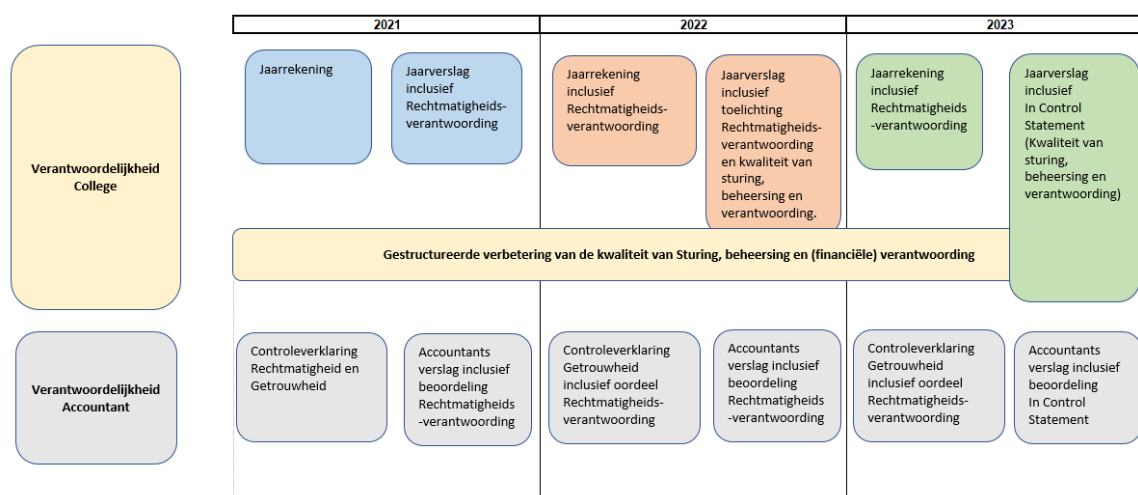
| 2021 | 2022 | 2023 |
|---|---|---|

Verantwoordelijkheid College

Jaarrekening

Jaarverslag inclusief Rechtmatigheidsverantwoording

Jaarrekening inclusief Rechtmatigheidsverantwoording

Jaarverslag inclusief toelichting Rechtmatigheidsverantwoording en kwaliteit van sturing, beheersing en verantwoording.

Jaarrekening inclusief Rechtmatigheids-verantwoording

Jaarverslag inclusief In Control Statement (Kwaliteit van sturing, beheersing en verantwoording)

Gestructureerde verbetering van de kwaliteit van Sturing, beheersing en (financiële) verantwoording

Verantwoordelijkheid Accountant

Controleverklaring Rechtmatigheid en Getrouwheid

Accountants verslag inclusief beoordeling Rechtmatigheids-verantwoording

Controleverklaring Getrouwheid inclusief oordeel Rechtmatigheidsverantwoording

Accountants verslag inclusief beoordeling Rechtmatigheids-verantwoording

Controleverklaring Getrouwheid inclusief oordeel Rechtmatigheidsverantwoording

Accountants verslag inclusief beoordeling In Control Statement